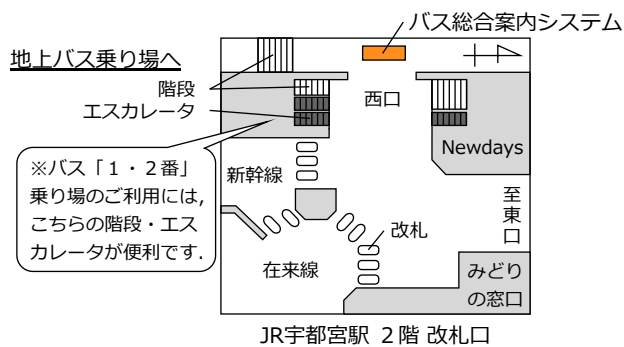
バス総合案内システム

地上バス乗り場へ

階段

エスカレータ

西口

Newdays

※バス「1・2番」乗り場のご利用には,こちらの階段・エスカレータが便利です.

新幹線

改札

至東口

在来線

みどりの窓口

JR宇都宮駅 2階 改札口